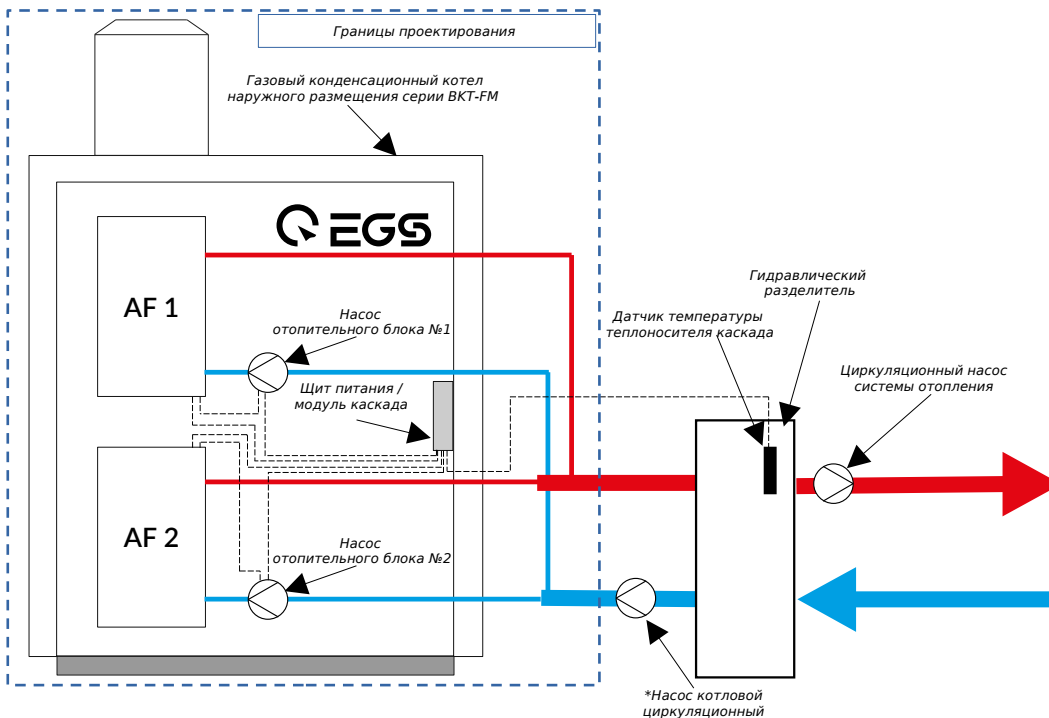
Границы проектирования

Газовый конденсационный котел наружного размещения серии BKT-FM

EGS

AF 1

AF 2

Насос отопительного блока №1

Щит питания / модуль каскада

Насос отопительного блока №2

Гидравлический разделитель

Датчик температуры теплоносителя каскада

Циркуляционный насос системы отопления

*Насос котловой циркуляционный